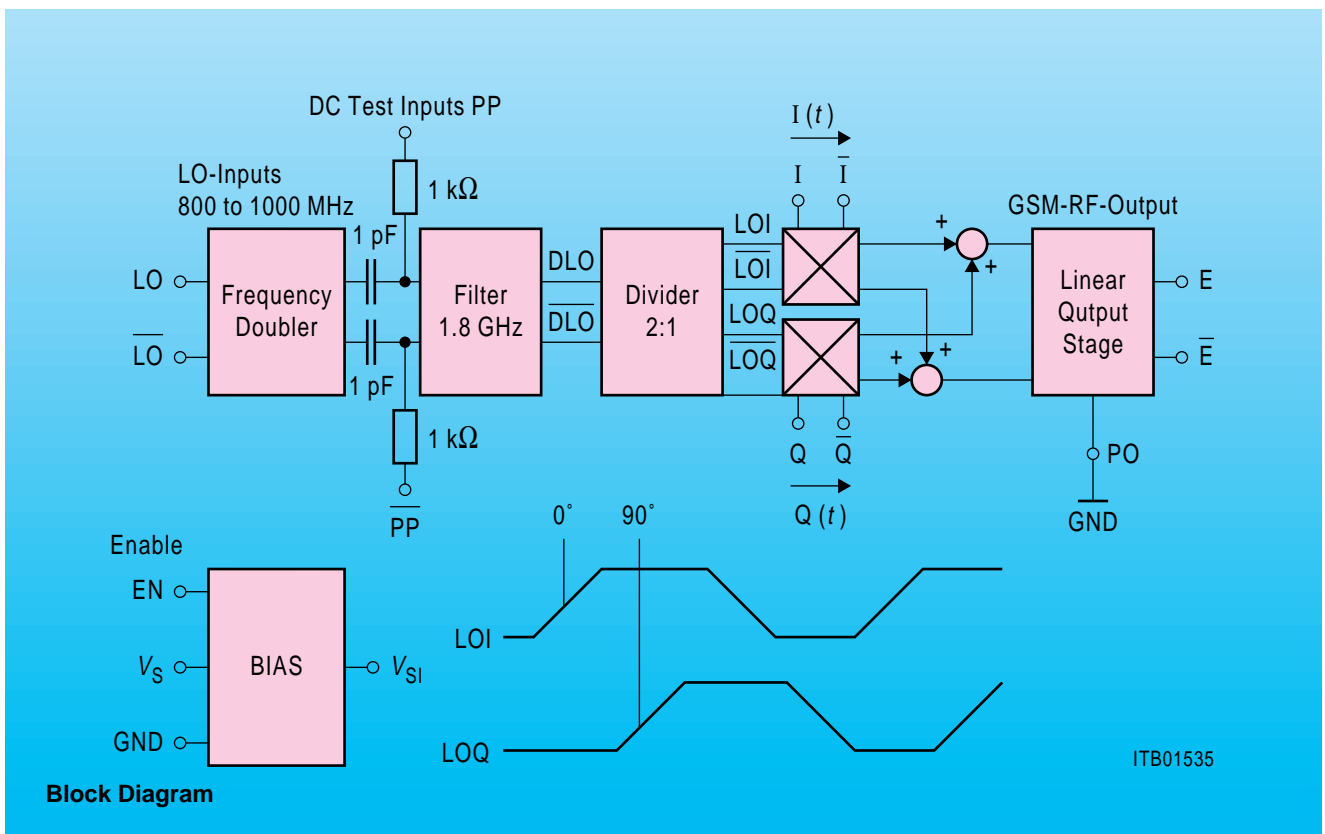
DC Test Inputs PP

$1\ k\Omega$

LO-Inputs
800 to 1000 MHz

LO

$\overline{LO}$

Frequency Doubler

1 pF

1 pF

Filter 1.8 GHz

DLO

$\overline{DLO}$

Divider 2:1

$1\ k\Omega$

$\overline{PP}$

I ( $t$ )

I

$\overline{I}$

LOI

$\overline{LOI}$

LOQ

$\overline{LOQ}$

Q

$\overline{Q}$

Q ( $t$ )

+

+

+

+

GSM-RF-Output

Linear Qutput Stage

E

$\overline{E}$

PO

GND

Enable

EN

$V_S$

GND

BIAS

$V_{SI}$

0˚

90˚

LOI

LOQ

ITB01535

Block Diagram